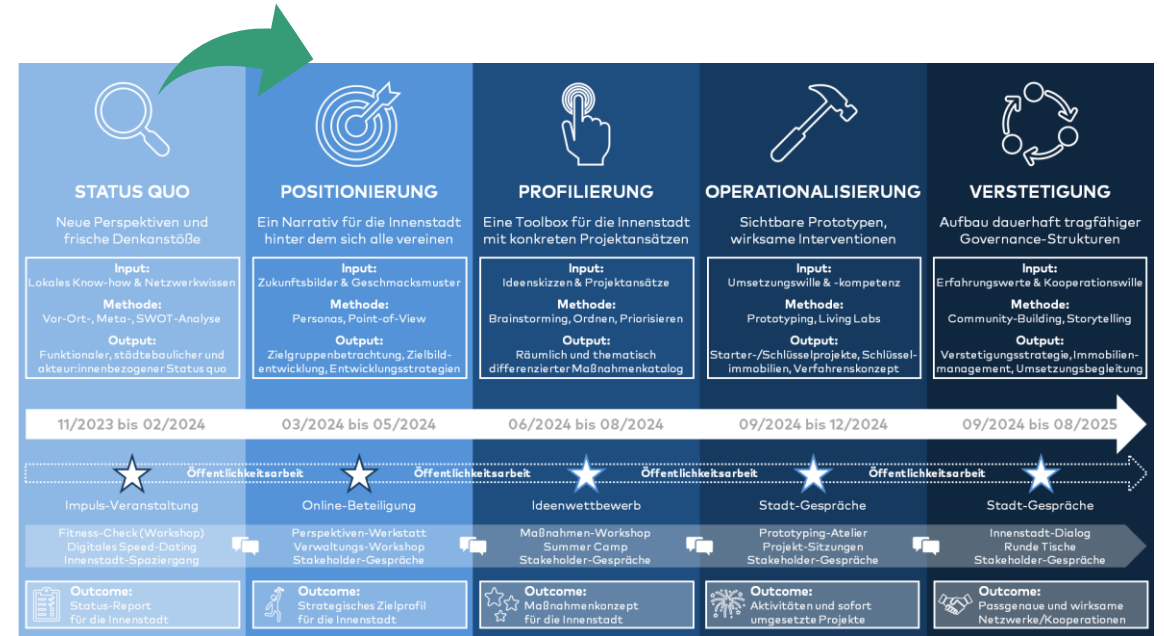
STATUS QUO

Neue Perspektiven und frische Denkanstöße

Input:
Lokales Know-how & Netzwerkwissen

Methode:
Vor-Ort-, Meta-, SWOT-Analyse

Output:
Funktionaler, städtebaulicher und akteur:innenbezogener Status quo

POSITIONIERUNG

Ein Narrativ für die Innenstadt hinter dem sich alle vereinen

Input:
Zukunftsbilder & Geschmacksmuster

Methode:
Personas, Point-of-View

Output:
Zielgruppenbetrachtung, Zielbildentwicklung, Entwicklungsstrategien

PROFILIERUNG

Eine Toolbox für die Innenstadt mit konkreten Projektansätzen

Input:
Ideenskizzen & Projektansätze

Methode:
Brainstorming, Ordnen, Priorisieren

Output:
Räumlich und thematisch differenzierter Maßnahmenkatalog

OPERATIONALISIERUNG

Sichtbare Prototypen, wirksame Interventionen

Input:
Umsetzungswille & -kompetenz

Methode:
Prototyping, Living Labs

Output:
Starter-/Schlüsselprojekte, Schlüsselimmobilien, Verfahrenskonzept

VERSTETIGUNG

Aufbau dauerhaft tragfähiger Governance-Strukturen

Input:
Erfahrungswerte & Kooperationswille

Methode:
Community-Building, Storytelling

Output:
Verstetigungsstrategie, Immobilienmanagement, Umsetzungsbegleitung

11/2023 bis 02/2024
03/2024 bis 05/2024
06/2024 bis 08/2024
09/2024 bis 12/2024
09/2024 bis 08/2025

Öffentlichkeitsarbeit Öffentlichkeitsarbeit Öffentlichkeitsarbeit Öffentlichkeitsarbeit

Impuls-Veranstaltung
Online-Beteiligung
Ideenwettbewerb
Stadt-Gespräche
Stadt-Gespräche

Fitness-Check (Workshop)
Digitales Speed-Dating
Innenstadt-Spaziergang

Perspektiven-Werkstatt
Verwaltungs-Workshop
Stakeholder-Gespräche

Maßnahmen-Workshop
Summer Camp
Stakeholder-Gespräche

Prototyping-Atelier
Projekt-Sitzungen
Stakeholder-Gespräche

Innenstadt-Dialog
Runde Tische
Stakeholder-Gespräche

Outcome:
Status-Report für die Innenstadt

Outcome:
Strategisches Zielprofil für die Innenstadt

Outcome:
Maßnahmenkonzept für die Innenstadt

Outcome:
Aktivitäten und sofort umgesetzte Projekte

Outcome:
Passgenaue und wirksame Netzwerke/Kooperationen